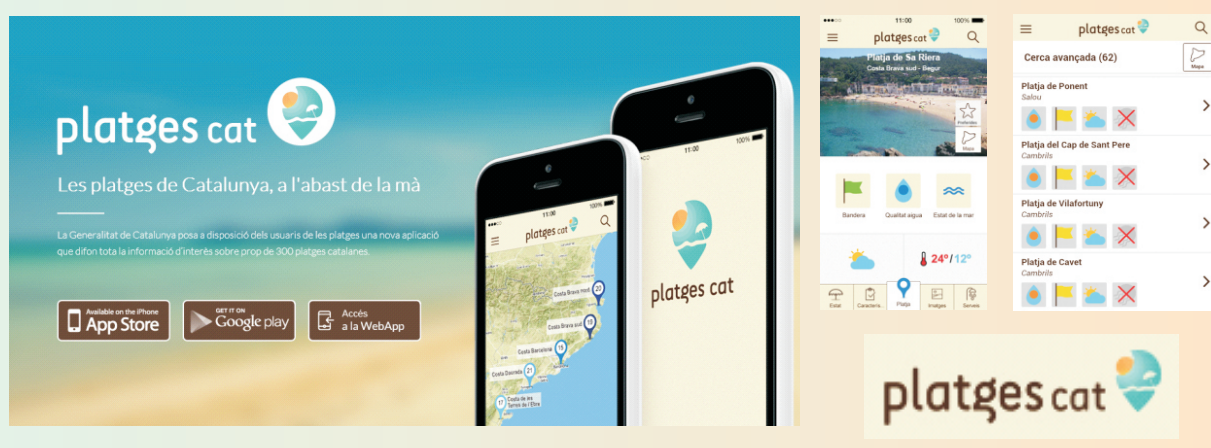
platges cat

Les platges de Catalunya, a l'abast de la mà

La Generalitat de Catalunya posa a disposició dels usuaris de les platges una nova aplicació que difon tota la informació d'interès sobre prop de 300 platges catalanes.

Available on the iPhone App Store

GET IT ON Google play

Accés a la WebApp

11:00

platges cat

Costa Brava nord 23

Costa Brava sud 19

Costa Barcelona 13

Costa Daurada

Costa de les Terres de l'Ebre 17

11:00

platges cat

11:00 100%

platges cat

Platja de Sa Riera

Costa Brava sud - Begur

Preferides

Mapa

Bandera

Qualitat aigua

Estat de la mar

24°/12°

Estat

Caracterís.

Platja

Imatges

Serveis

platges cat

Cerca avançada (62)

Mapa

Platja de Ponent

Salou

Platja del Cap de Sant Pere

Cambrils

Platja de Vilafortuny

Cambrils

Platja de Cavet

Cambrils

platges cat